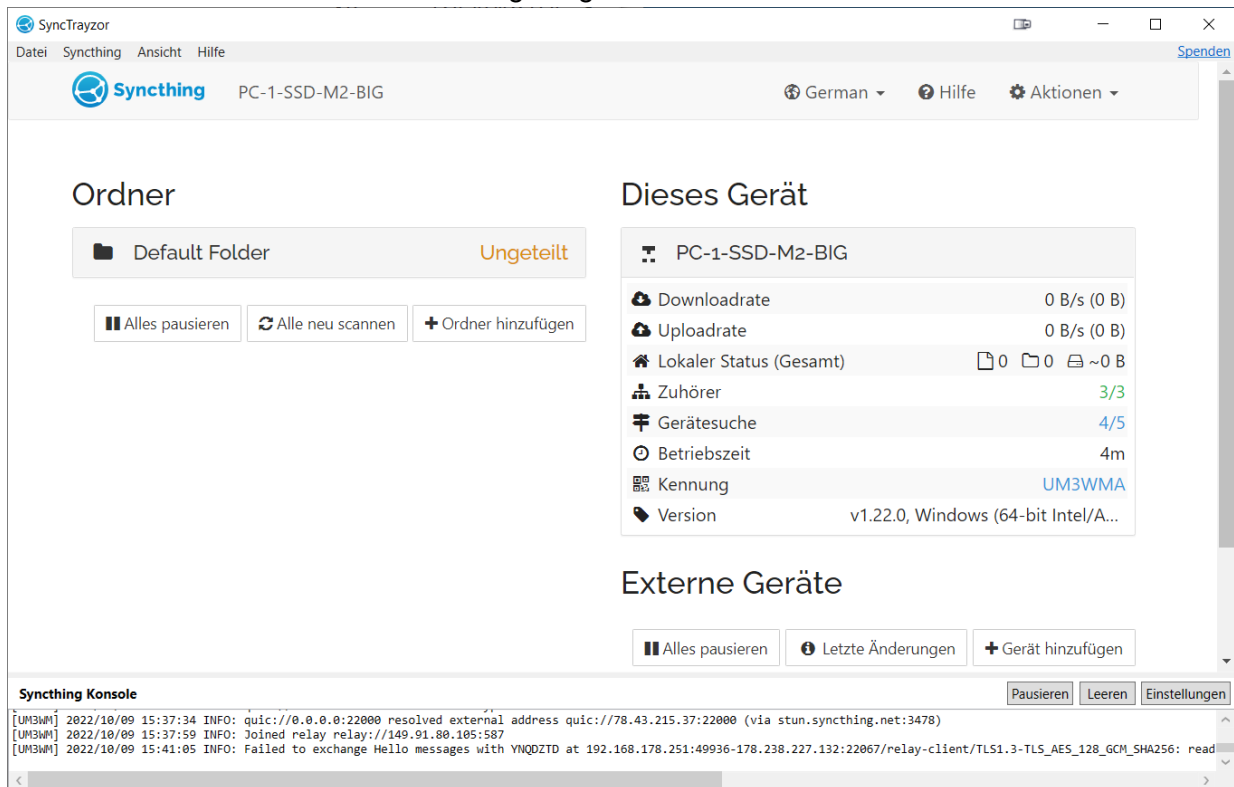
SyncTrayzor

Datei Syncthing Ansicht Hilfe

Spenden

Syncthing PC-1-SSD-M2-BIG

German Hilfe Aktionen

Ordner

Default Folder Ungeteilt

Alles pausieren Alle neu scannen Ordner hinzufügen

Dieses Gerät

PC-1-SSD-M2-BIG

| | |
|---|---|
| Downloadrate | 0 B/s (0 B) |
| Uploadrate | 0 B/s (0 B) |
| Lokaler Status (Gesamt) | 0 0 ~0 B |
| Zuhörer | 3/3 |
| Gerätesuche | 4/5 |
| Betriebszeit | 4m |
| Kennung | UM3WMA |
| Version | v1.22.0, Windows (64-bit Intel/A... |

Externe Geräte

Alles pausieren Letzte Änderungen Gerät hinzufügen

Syncthing Konsole

Pausieren Leeren Einstellungen

[UM3WM] 2022/10/09 15:37:34 INFO: quic://0.0.0.0:22000 resolved external address quic://78.43.215.37:22000 (via stun.syncthing.net:3478)
[UM3WM] 2022/10/09 15:37:59 INFO: Joined relay relay://149.91.80.105:587
[UM3WM] 2022/10/09 15:41:05 INFO: Failed to exchange Hello messages with YNQDZTD at 192.168.178.251:49936-178.238.227.132:22067/relay-client/TLS1.3-TLS_AES_128_GCM_SHA256: read